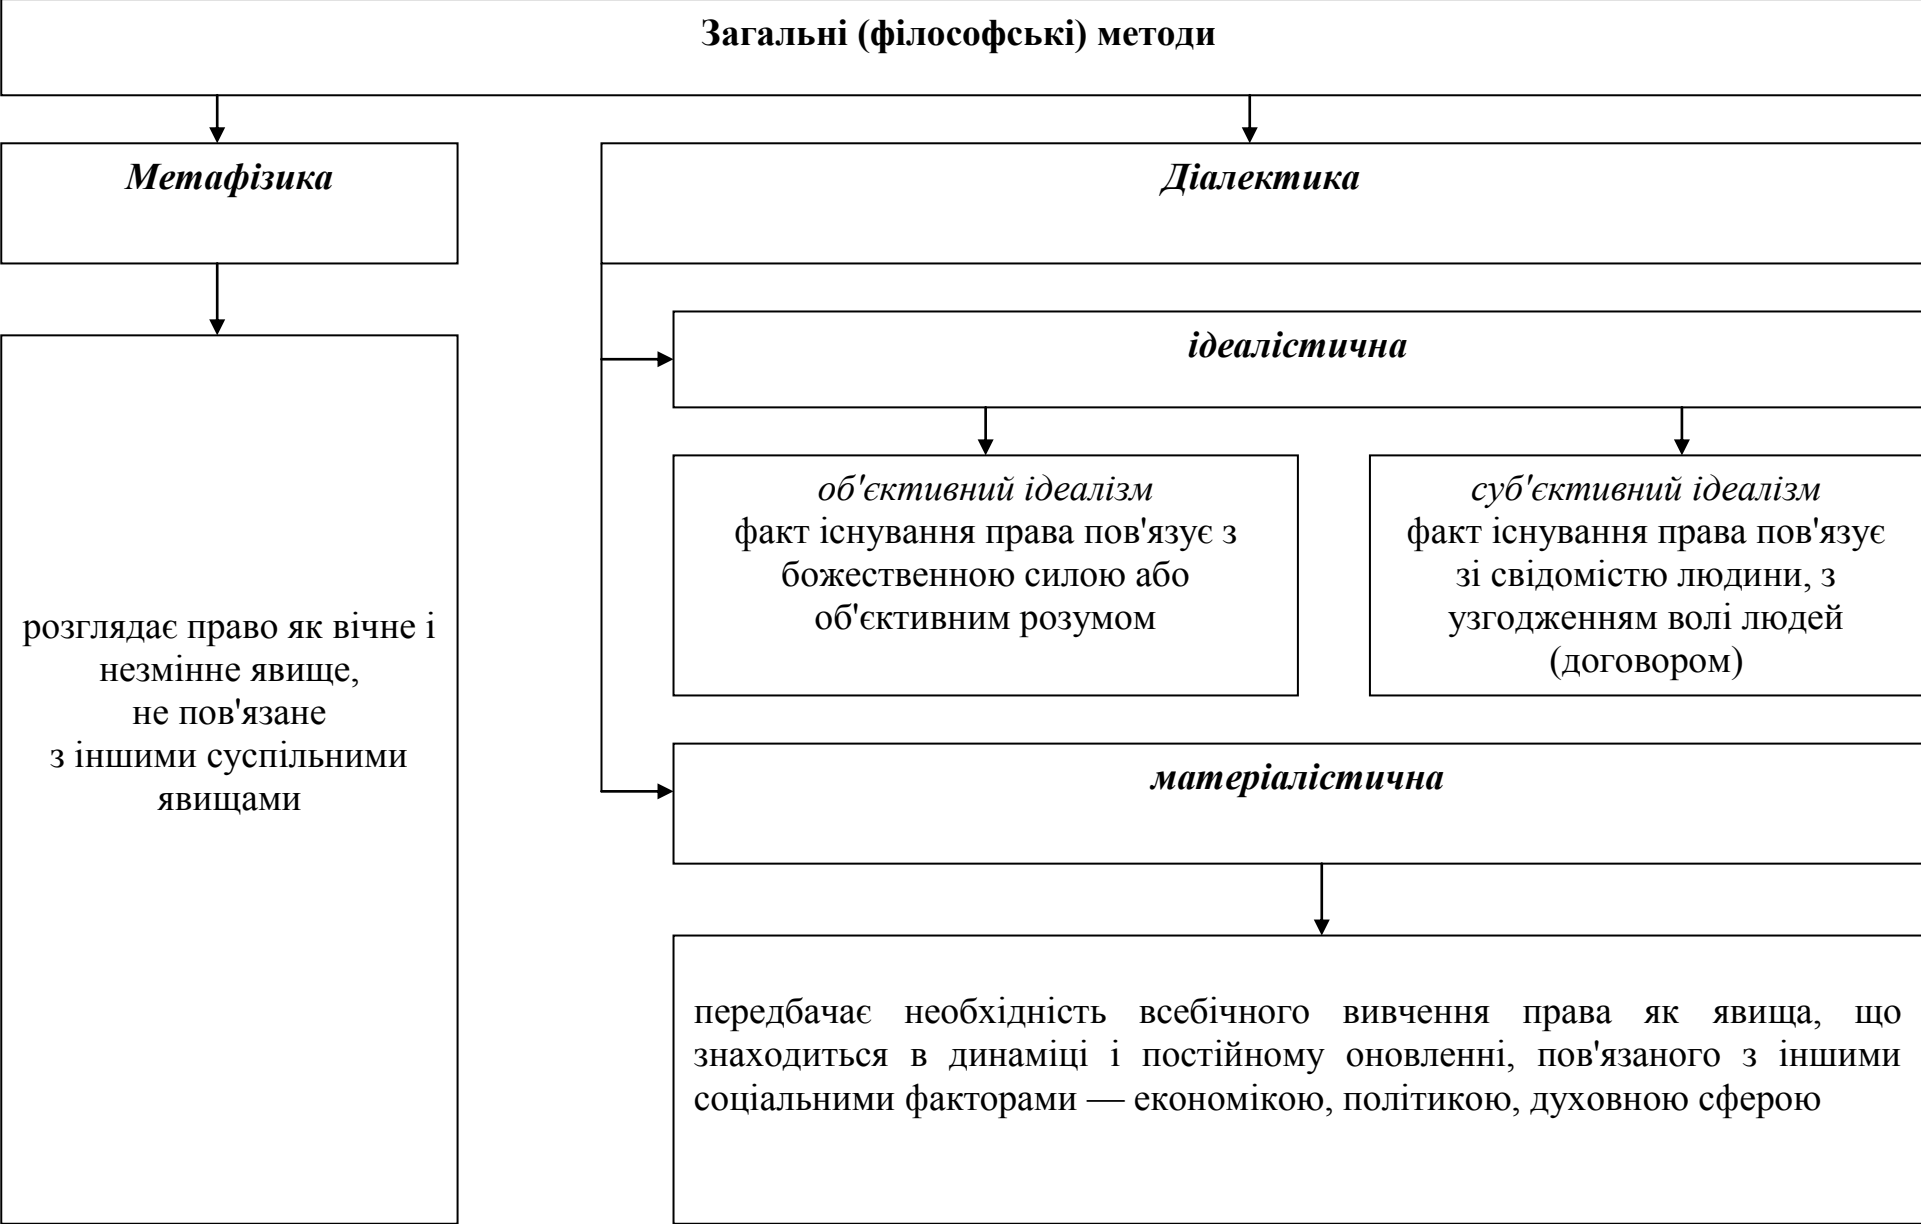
Загальні (філософські) методи

Метафізика

розглядає право як вічне і незмінне явище, не пов'язане з іншими суспільними явищами

Діалектика

ідеалістична

об'єктивний ідеалізм
факт існування права пов'язує з божественною силою або об'єктивним розумом

суб'єктивний ідеалізм
факт існування права пов'язує зі свідомістю людини, з узгодженням волі людей (договором)

матеріалістична

передбачає необхідність всебічного вивчення права як явища, що знаходиться в динаміці і постійному оновленні, пов'язаного з іншими соціальними факторами — економікою, політикою, духовною сферою